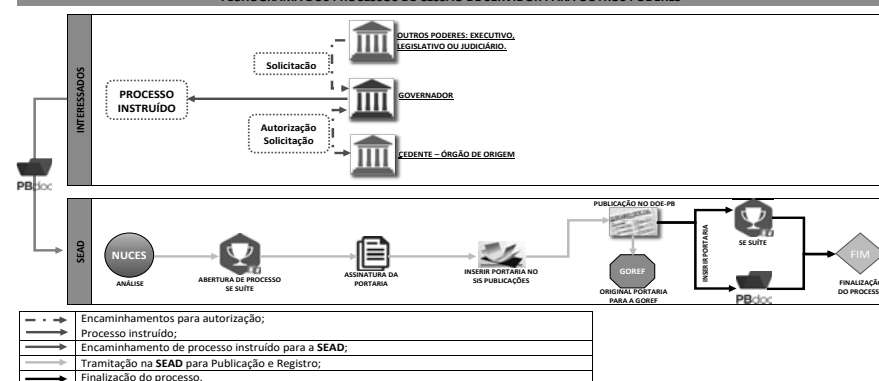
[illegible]

INTERESSADOS

PROCESSO INSTRUÍDO

Solicitação

Autorização Solicitação

OUTROS PODERES: EXECUTIVO, LEGISLATIVO OU JUDICIÁRIO.

GOVERNADOR

CEDENTE – ÓRGÃO DE ORIGEM

PBdoc

SEAD

NUCES

ANÁLISE

ABERTURA DE PROCESSO SE SUÍTE

ASSINATURA DA PORTARIA

INSERIR PORTARIA NO SIS PUBLICAÇÕES

PUBLICAÇÃO NO DOE-PB

GOREF

ORIGINAL PORTARIA PARA A GOREF

INSERIR PORTARIA

SE SUÍTE

PBdoc

FIM

FINALIZAÇÃO DO PROCESS

| | |
|---|---|
| | Encaminhamentos para autorização; |
| | Processo instruído; |
| | Encaminhamento de processo instruído para a **SEAD**; |
| | Tramitação na **SEAD** para Publicação e Registro; |
| | Finalização do processo. |